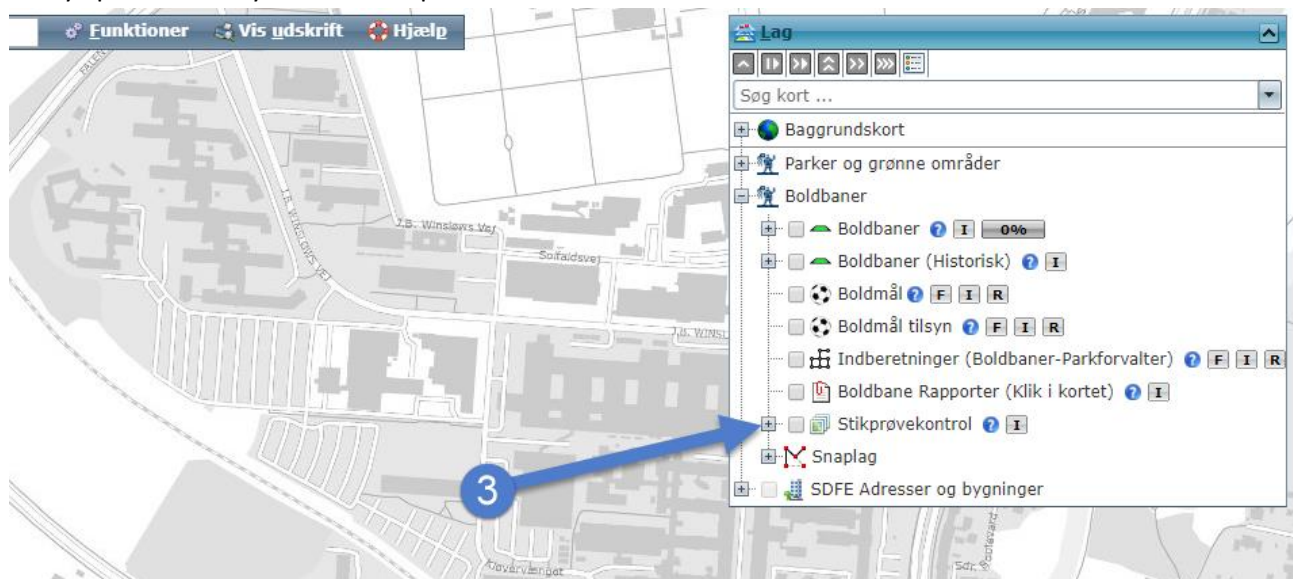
Funktioner Vis udskrift Hjælp

J.B. Winsløws Vej
Solfaldsvej
J.B. WINSL
J.B. Winsløws Vej
Kløvervænget

Lag
Søg kort ...
Baggrundskort
Parker og grønne områder
Boldbaner
Boldbaner I 0%
Boldbaner (Historisk) I
Boldmål F I R
Boldmål tilsyn F I R
Indberetninger (Boldbaner-Parkforvalter) F I R
Boldbane Rapporter (Klik i kortet) I
Stikprøvekontrol I
Snaplag
SDFE Adresser og bygninger

3